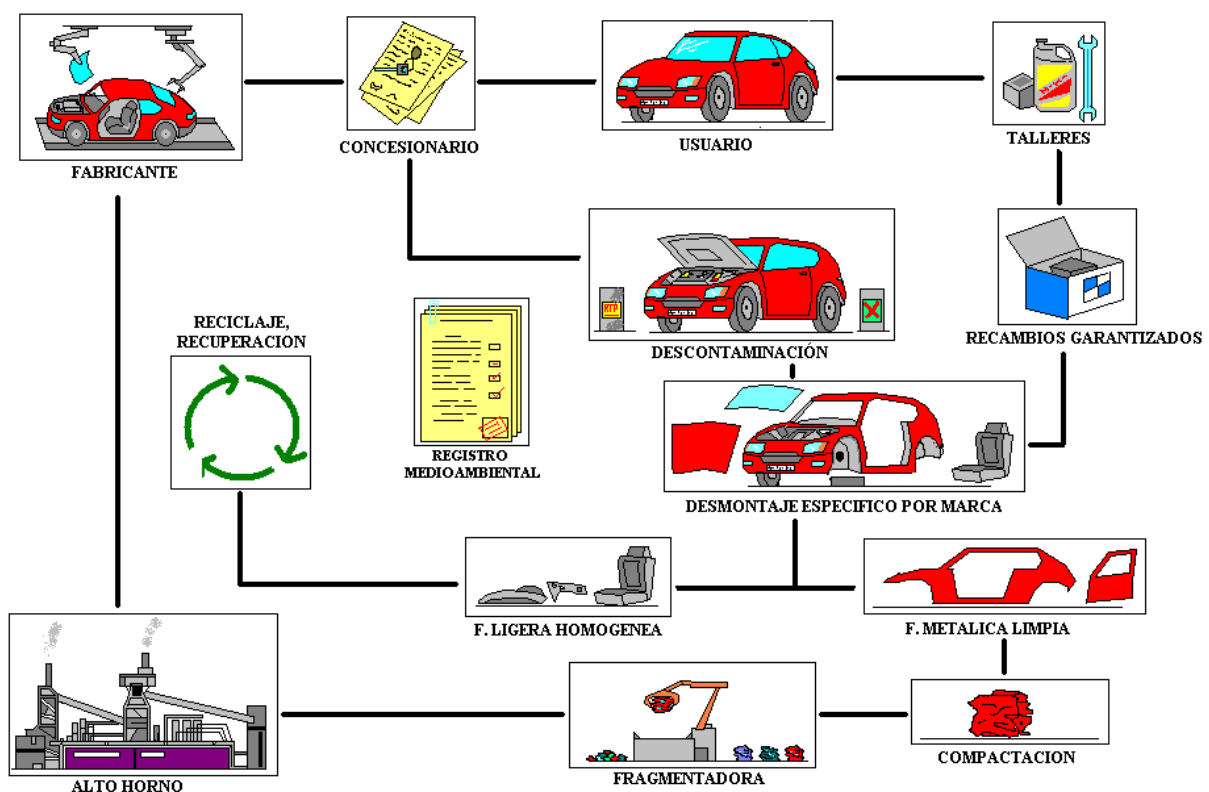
FABRICANTE

CONCESIONARIO

USUARIO

TALLERES

RECAMBIOS GARANTIZADOS

DESCONTAMINACIÓN

RECICLAJE, RECUPERACION

REGISTRO MEDIOAMBIENTAL

DESMONTAJE ESPECIFICO POR MARCA

F. LIGERA HOMOGENEA

F. METALICA LIMPIA

COMPACTACION

FRAGMENTADORA

ALTO HORNO